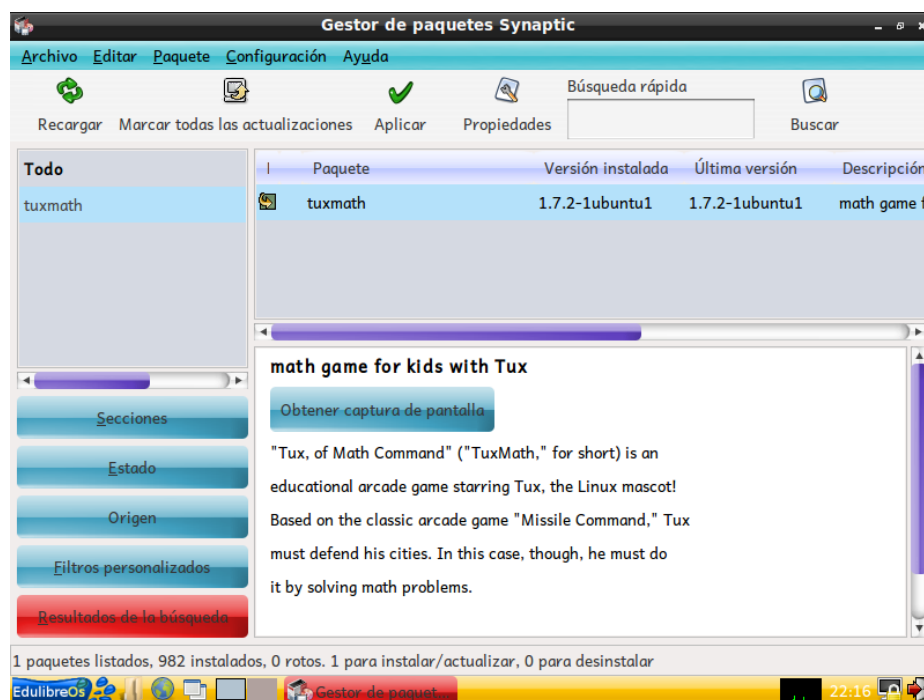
Gestor de paquetes Synaptic

Archivo Editar Paquete Configuración Ayuda

Recargar Marcar todas las actualizaciones Aplicar Propiedades Búsqueda rápida Buscar

Todo
tuxmath

| I | Paquete | Versión instalada | Última versión | Descripción |
|---|---|---|---|---|
| | tuxmath | 1.7.2-1ubuntu1 | 1.7.2-1ubuntu1 | math game f |

math game for kids with Tux

Obtener captura de pantalla

"Tux, of Math Command" ("TuxMath," for short) is an educational arcade game starring Tux, the Linux mascot! Based on the classic arcade game "Missile Command," Tux must defend his cities. In this case, though, he must do it by solving math problems.

Secciones
Estado
Origen
Filtros personalizados
Resultados de la búsqueda

1 paquetes listados, 982 instalados, 0 rotos. 1 para instalar/actualizar, 0 para desinstalar

EdulibreOs Gestor de paquet... 22:16